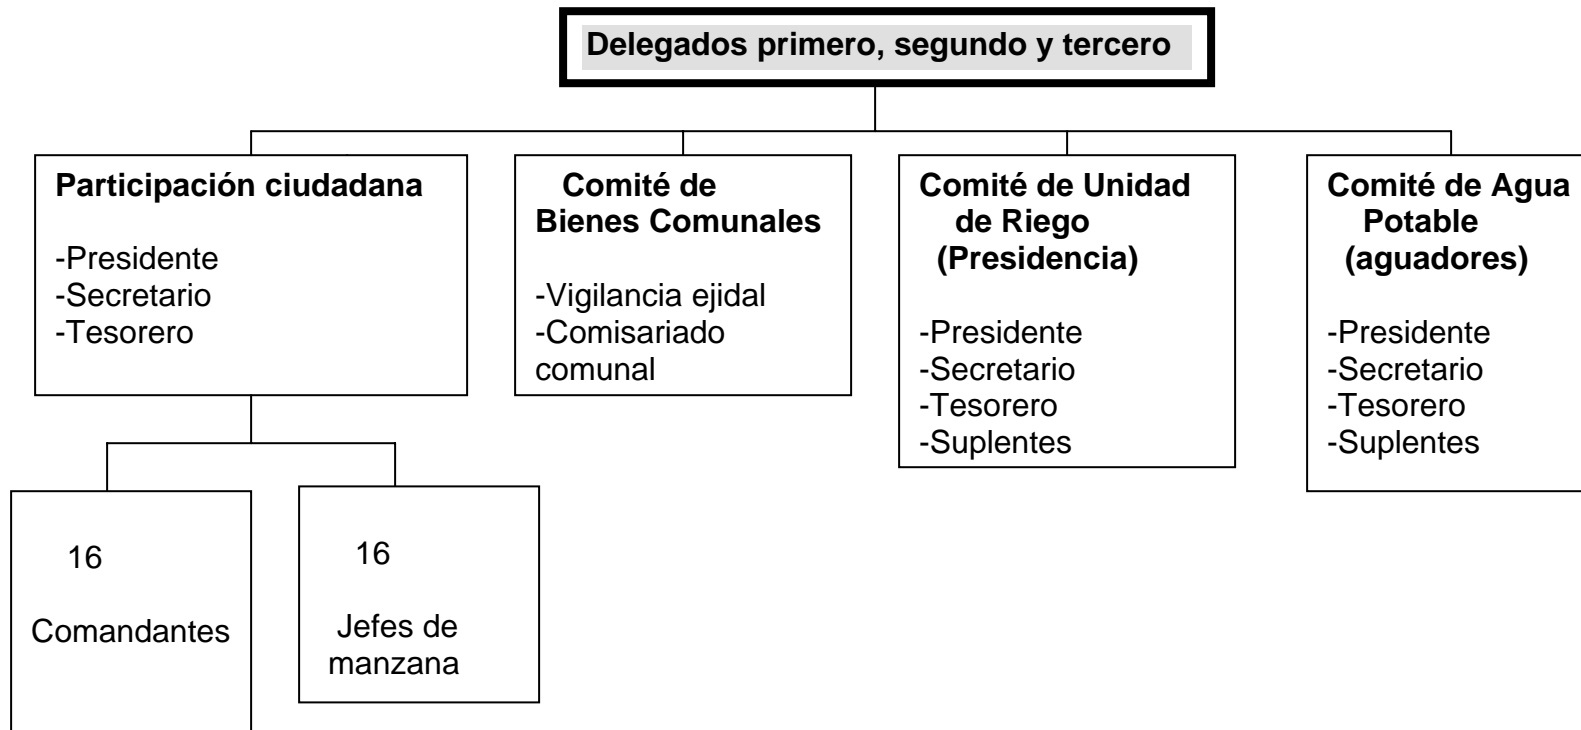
Delegados primero, segundo y tercero

Participación ciudadana

-Presidente
-Secretario
-Tesorero

Comité de Bienes Comunales

-Vigilancia ejidal
-Comisariado comunal

Comité de Unidad de Riego (Presidencia)

-Presidente
-Secretario
-Tesorero
-Suplentes

Comité de Agua Potable (aguadores)

-Presidente
-Secretario
-Tesorero
-Suplentes

16

Comandantes

16

Jefes de manzana